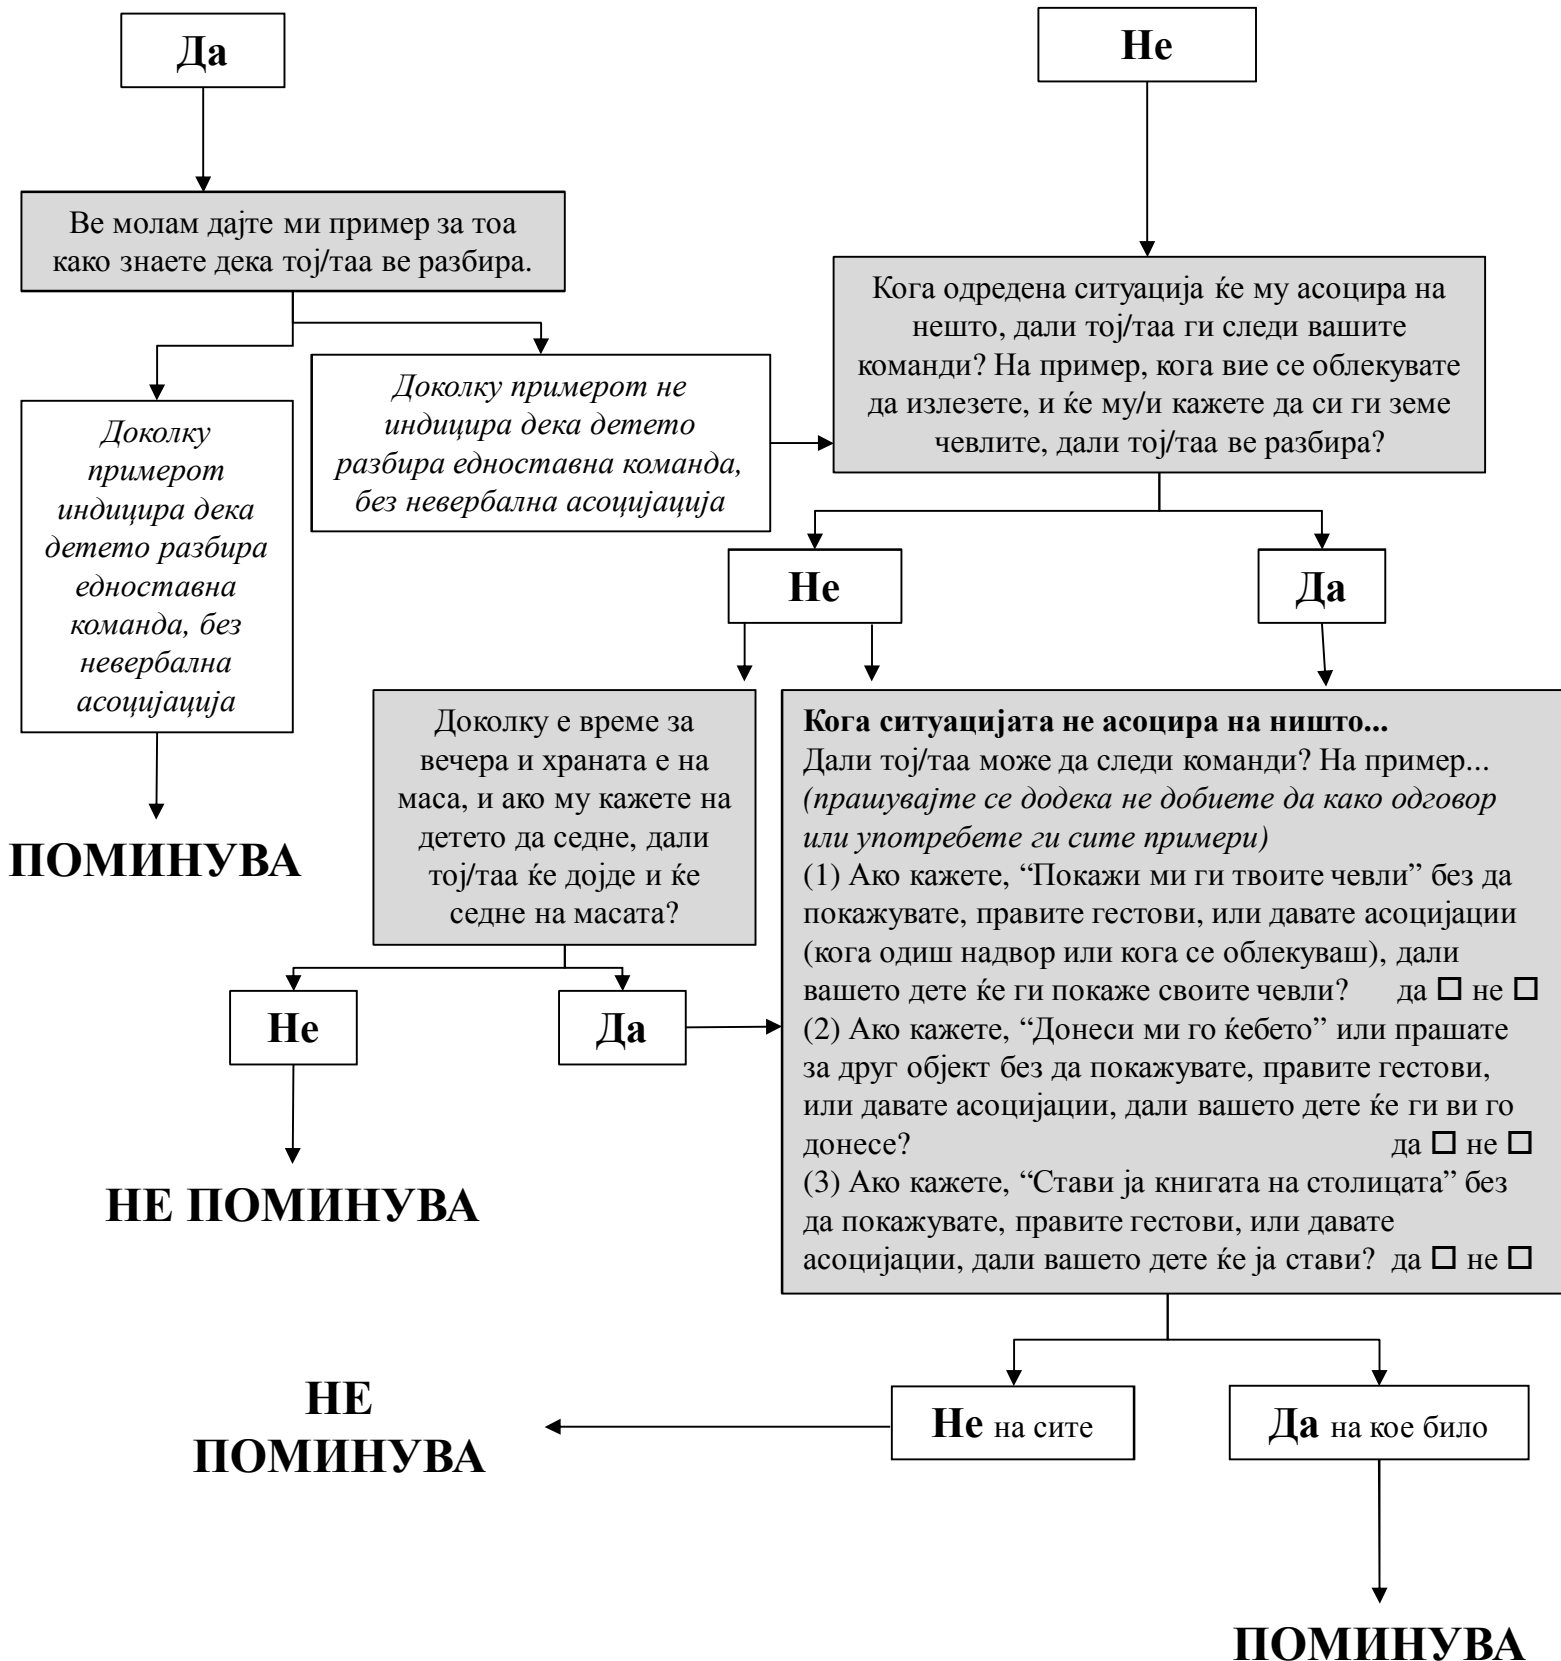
Да

Не

Ве молам дајте ми пример за тоа како знаете дека тој/таа ве разбира.

Кога одредена ситуација ќе му асоцира на нешто, дали тој/таа ги следи вашите команди? На пример, кога вие се облекувате да излезете, и ќе му/и кажете да си ги земе чевлите, дали тој/таа ве разбира?

*Доколку примерот не индицира дека детето разбира едноставна команда, без невербална асоцијација*

*Доколку примерот индицира дека детето разбира едноставна команда, без невербална асоцијација*

Не

Да

ПОМИНУВА

Доколку е време за вечера и храната е на маса, и ако му кажете на детето да седне, дали тој/таа ќе дојде и ќе седне на масата?

**Кога ситуацијата не асоцира на ништо...**
Дали тој/таа може да следи команди? На пример...
*(прашувајте се додека не добиете да како одговор или употребете ги сите примери)*
(1) Ако кажете, “Покажи ми ги твоите чевли” без да покажувате, правите гестови, или давате асоцијации (кога одиш надвор или кога се облекуваш), дали вашето дете ќе ги покаже своите чевли? да ☐ не ☐
(2) Ако кажете, “Донеси ми го ќебето” или прашате за друг објект без да покажувате, правите гестови, или давате асоцијации, дали вашето дете ќе ги ви го донесе? да ☐ не ☐
(3) Ако кажете, “Стави ја книгата на столицата” без да покажувате, правите гестови, или давате асоцијации, дали вашето дете ќе ја стави? да ☐ не ☐

Не

Да

НЕ ПОМИНУВА

НЕ ПОМИНУВА

Не на сите

Да на кое било

ПОМИНУВА